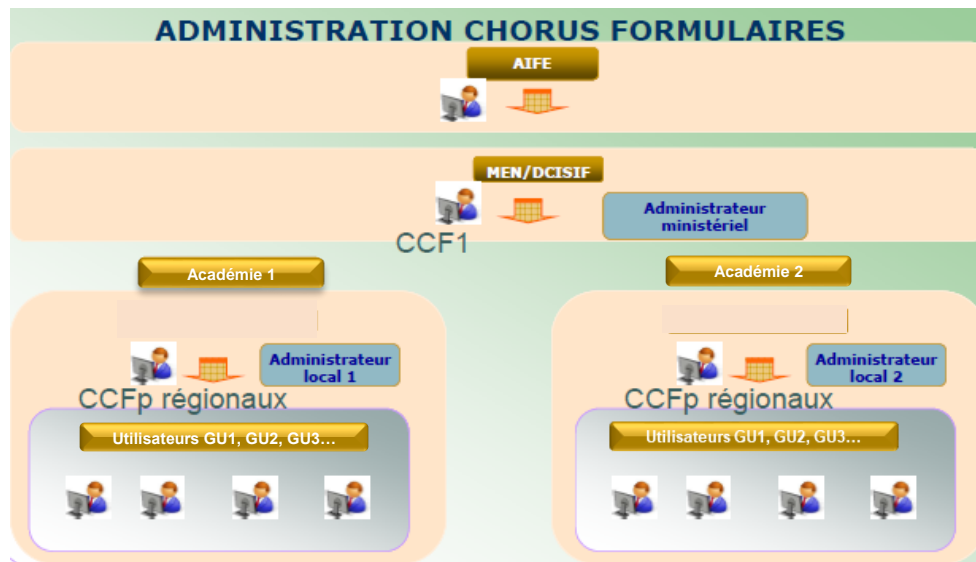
ADMINISTRATION CHORUS FORMULAIRES

AIFE

MEN/DCISIF

Administrateur ministériel

CCF1

Académie 1

Académie 2

Administrateur local 1

CCFp régionaux

Utilisateurs GU1, GU2, GU3…

Administrateur local 2

CCFp régionaux

Utilisateurs GU1, GU2, GU3…